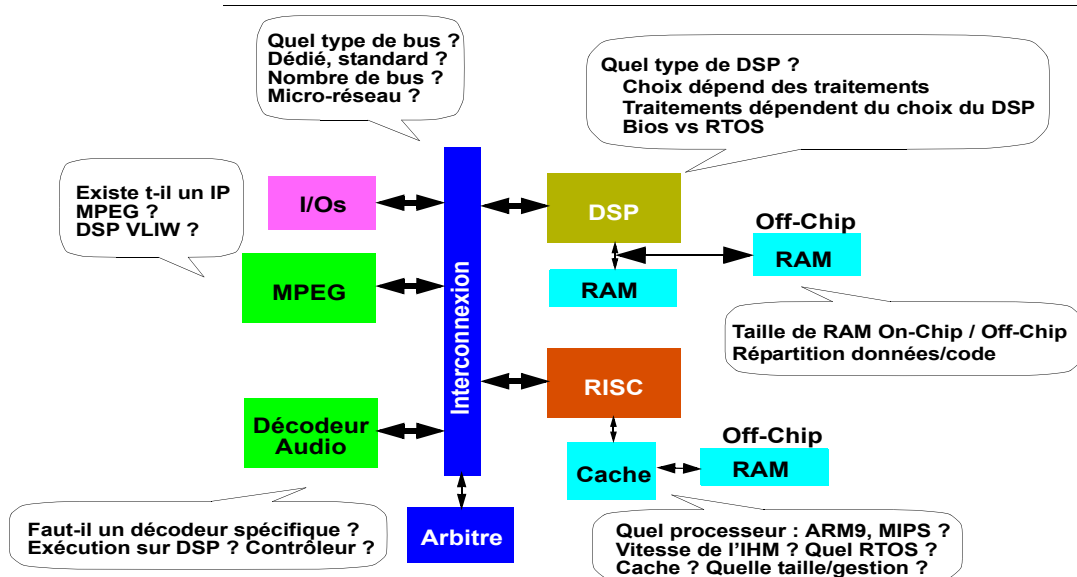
Quel type de bus ?
Dédié, standard ?
Nombre de bus ?
Micro-réseau ?

Quel type de DSP ?
Choix dépend des traitements
Traitements dépendent du choix du DSP
Bios vs RTOS

Existe t-il un IP
MPEG ?
DSP VLIW ?

I/Os

DSP

Off-Chip
RAM

MPEG

RAM

Interconnexion

Taille de RAM On-Chip / Off-Chip
Répartition données/code

RISC

Décodeur
Audio

Off-Chip
RAM

Cache

Arbitre

Faut-il un décodeur spécifique ?
Exécution sur DSP ? Contrôleur ?

Quel processeur : ARM9, MIPS ?
Vitesse de l'IHM ? Quel RTOS ?
Cache ? Quelle taille/gestion ?